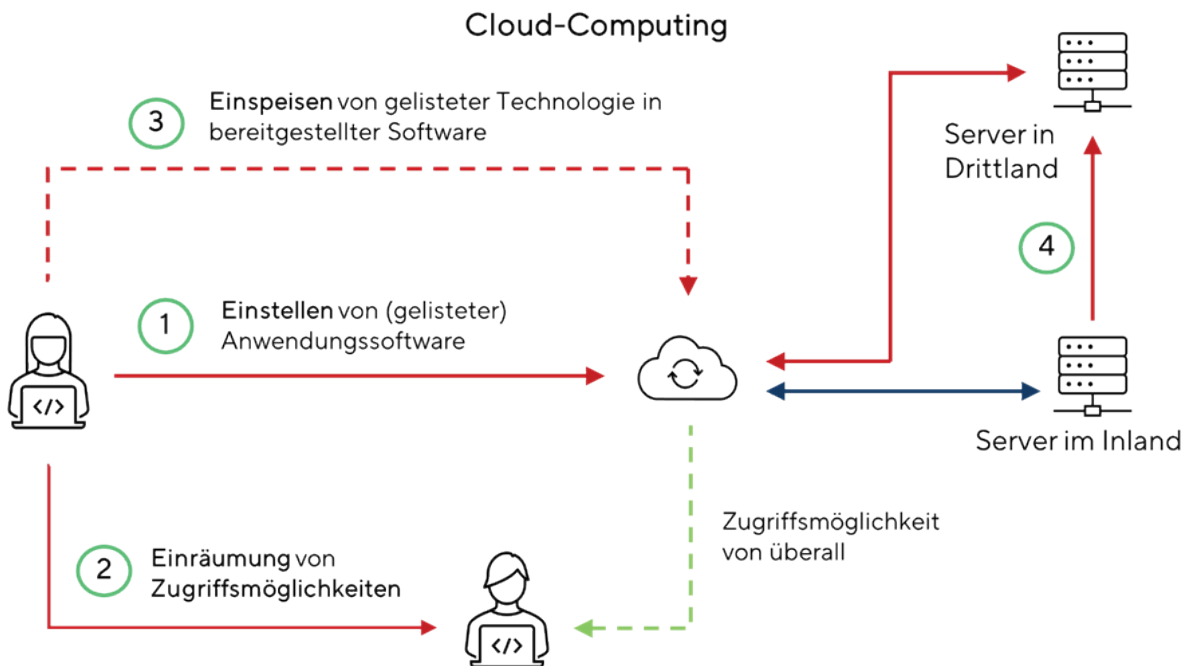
Cloud-Computing

3 Einspeisen von gelisteter Technologie in bereitgestellter Software

Server in Drittland

4

1 Einstellen von (gelisteter) Anwendungssoftware

</>

Server im Inland

Zugriffsmöglichkeit von überall

2 Einräumung von Zugriffsmöglichkeiten

</>